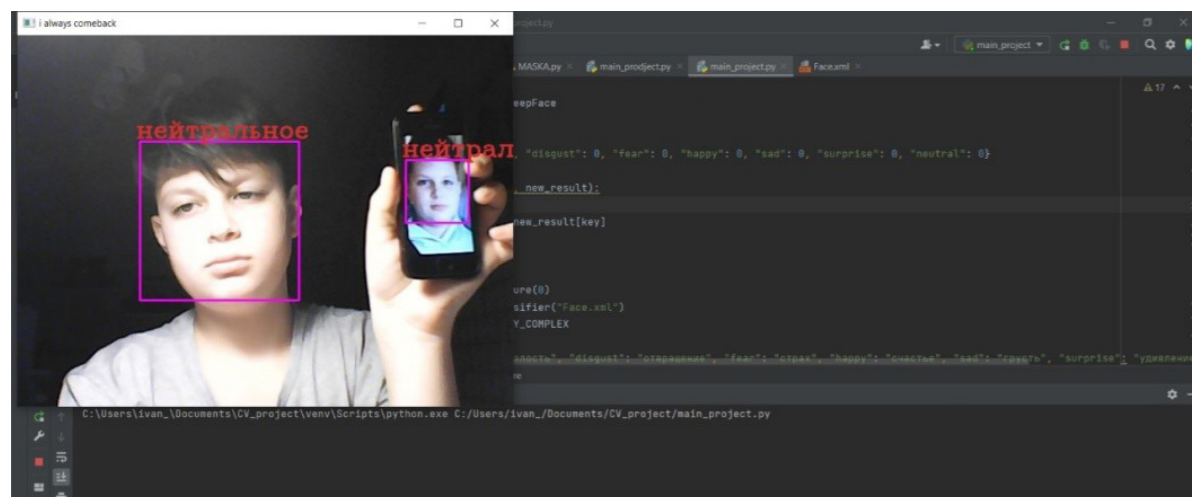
i always comeback

нейтральное

нейтрал

roject.py

main_project

MASKA.py × main_prodject.py × main_project.py × Face.xml ×

⚠17

eepFace

"disgust": 0, "fear": 0, "happy": 0, "sad": 0, "surprise": 0, "neutral": 0}

new_result):

new_result[key]

ure(0)
sifier("Face.xml")
Y_COMPLEX

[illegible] "disgust": "отвращение", "fear": "страх", "happy": "счастье", "sad": "грусть", "surprise": "удивлени

C:\Users\ivan_\Documents\CV_project\venv\Scripts\python.exe C:/Users/ivan_/Documents/CV_project/main_project.py